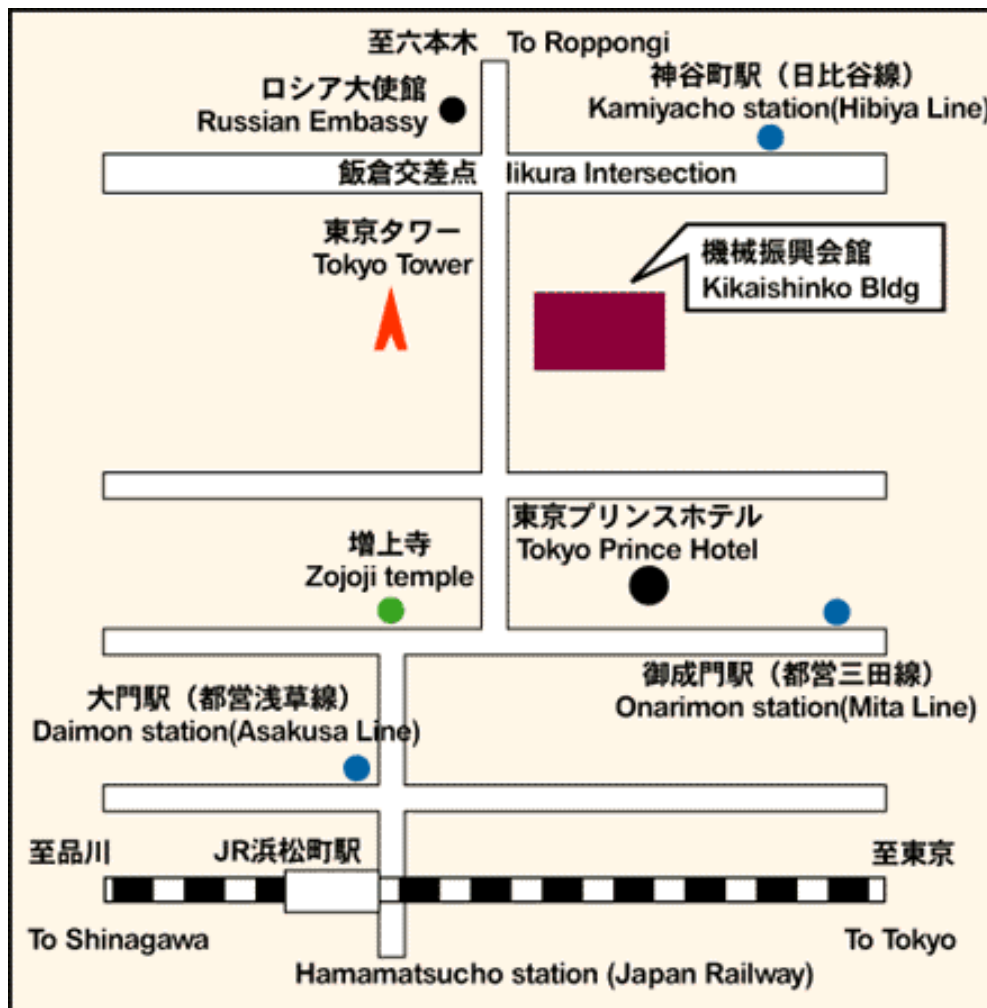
至六本木 To Roppongi

ロシア大使館
Russian Embassy

神谷町駅（日比谷線）
Kamiyacho station(Hibiya Line)

飯倉交差点 Iikura Intersection

東京タワー
Tokyo Tower

機械振興会館
Kikaishinko Bldg

東京プリンスホテル
Tokyo Prince Hotel

増上寺
Zojoji temple

御成門駅（都営三田線）
Onarimon station(Mita Line)

大門駅（都営浅草線）
Daimon station(Asakusa Line)

至品川
To Shinagawa

JR浜松町駅

至東京
To Tokyo

Hamamatsucho station (Japan Railway)